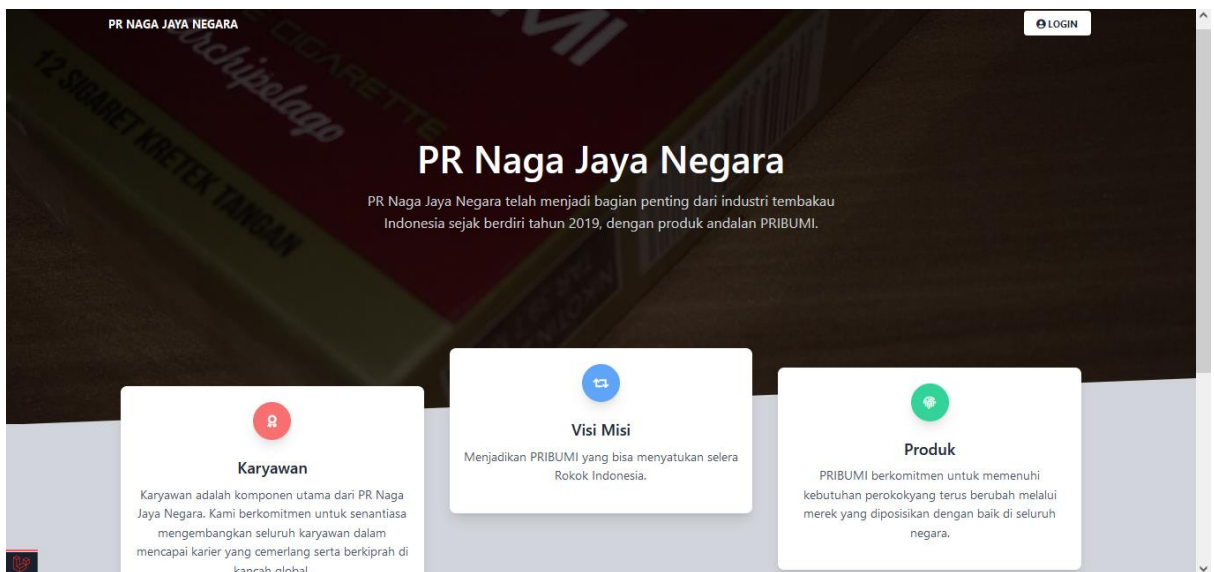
PR NAGA JAYA NEGARA

LOGIN

12 SIGARET KRETEK TANGAN

Archipelago

CIGARETTE

PR Naga Jaya Negara

PR Naga Jaya Negara telah menjadi bagian penting dari industri tembakau Indonesia sejak berdiri tahun 2019, dengan produk andalan PRIBUMI.

Karyawan

Karyawan adalah komponen utama dari PR Naga Jaya Negara. Kami berkomitmen untuk senantiasa mengembangkan seluruh karyawan dalam mencapai karier yang cemerlang serta berkiprah di kancah global.

Visi Misi

Menjadikan PRIBUMI yang bisa menyatukan selera Rokok Indonesia.

Produk

PRIBUMI berkomitmen untuk memenuhi kebutuhan perokokyang terus berubah melalui merek yang diposisikan dengan baik di seluruh negara.